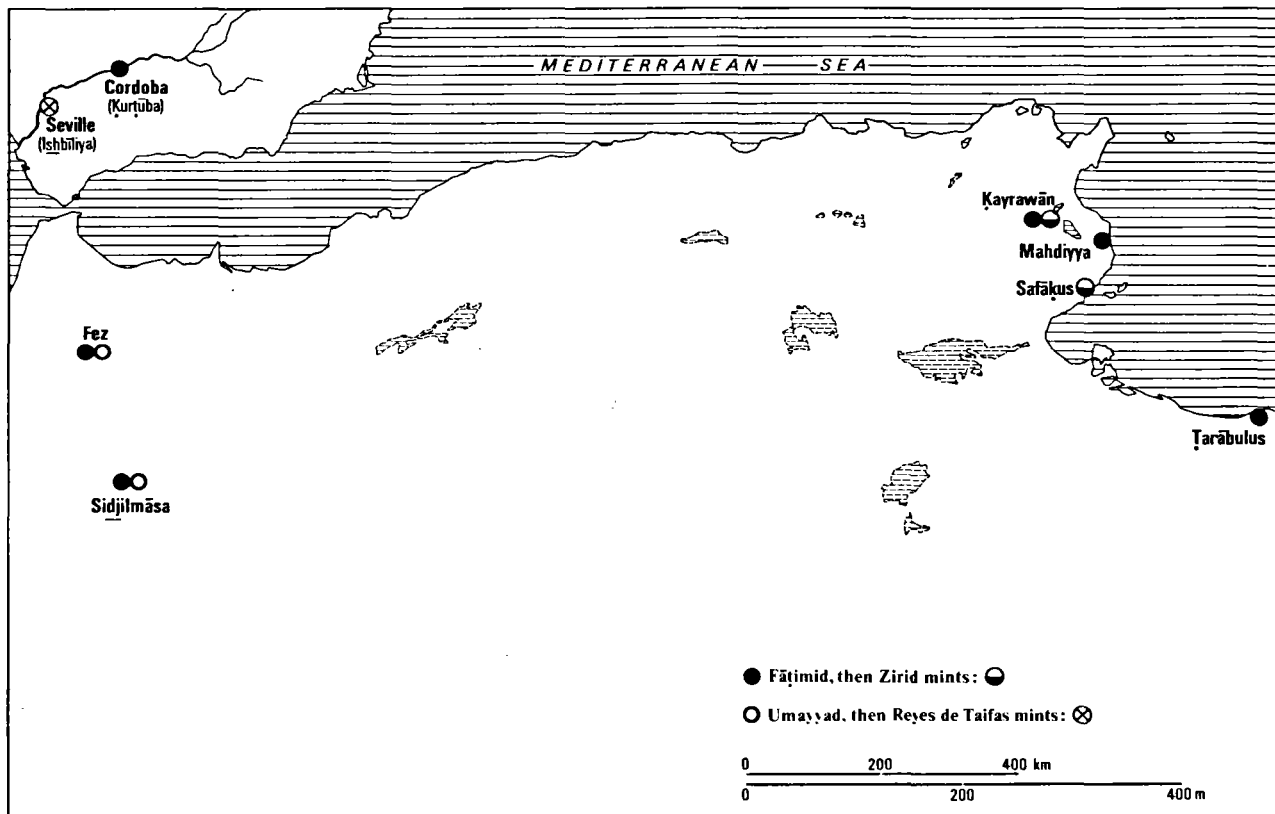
MEDITERRANEAN SEA

Cordoba
(Kurṭuba)

Seville
(Ishbīliya)

Ḳayrawān

Mahdiyya

Safāḳus

Fez

Ṭarābulus

Sidjilmāsa

Fāṭimid, then Zirid mints:

Umayyad, then Reyes de Taifas mints:

0 200 400 km

0 200 400 m